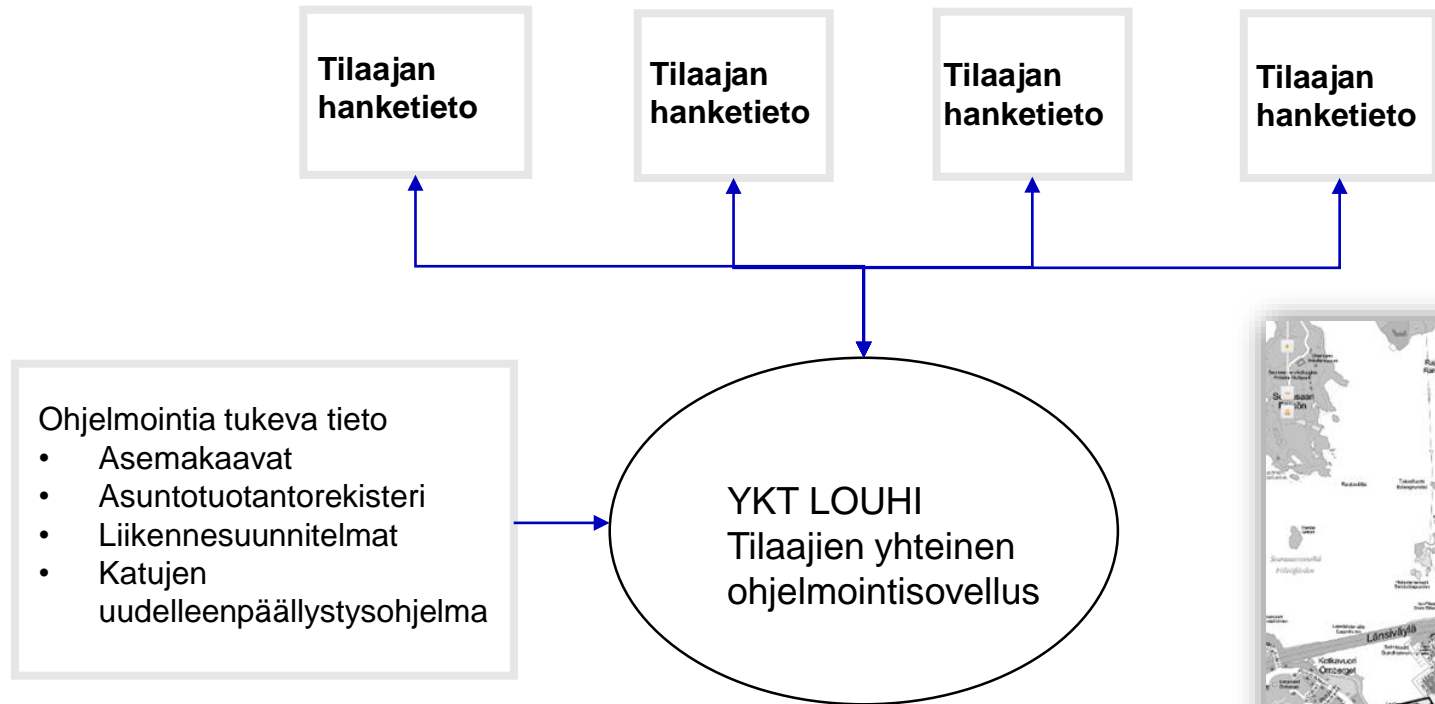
Tilaajan hanketieto

Tilaajan hanketieto

Tilaajan hanketieto

Tilaajan hanketieto

Ohjelmointia tukeva tieto
- Asemakaavat
- Asuntotuotantorekisteri
- Liikennesuunnitelmat
- Katujen uudelleenpäällystysohjelma

YKT LOUHI
Tilaajien yhteinen ohjelmointisovellus

Länsiväylä
Kotkavuori
Ornberget